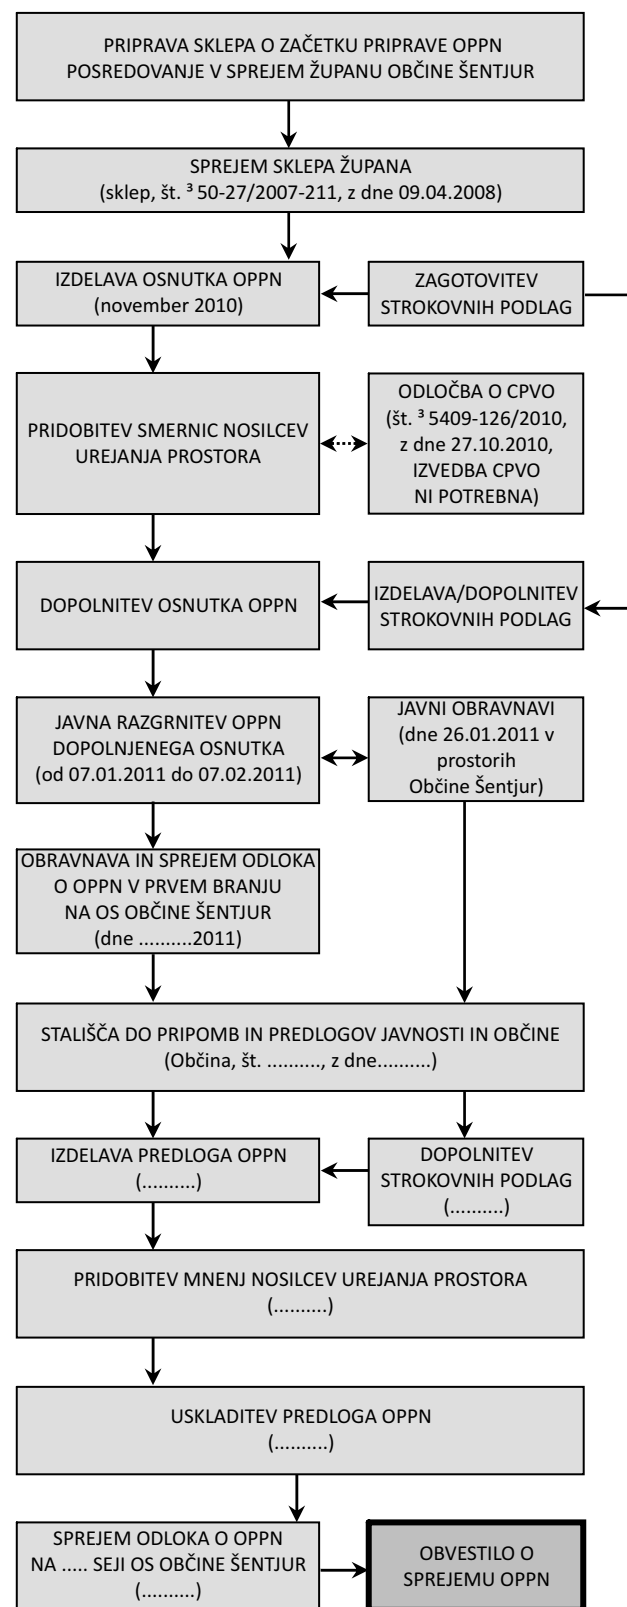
PRIPRAVA SKLEPA O ZAČETKU PRIPRAVE OPPN
POSREDOVANJE V SPREJEM ŽUPANU OBČINE ŠENTJUR

SPREJEM SKLEPA ŽUPANA
(sklep, št. ³ 50-27/2007-211, z dne 09.04.2008)

IZDELAVA OSNUTKA OPPN
(november 2010)

ZAGOTOVITEV
STROKOVNIH PODLAG

PRIDOBITEV SMERNIC NOSILCEV UREJANJA PROSTORA

ODLOČBA O CPVO
(št. ³ 5409-126/2010, z dne 27.10.2010, IZVEDBA CPVO NI POTREBNA)

DOPOLNITEV OSNUTKA OPPN

IZDELAVA/DOPOLNITEV
STROKOVNIH PODLAG

JAVNA RAZGRNITEV OPPN
DOPOLNJENEGA OSNUTKA
(od 07.01.2011 do 07.02.2011)

JAVNI OBRAVNAVI
(dne 26.01.2011 v prostorih Občine Šentjur)

OBRAVNAVA IN SPREJEM ODLOKA
O OPPN V PRVEM BRANJU
NA OS OBČINE ŠENTJUR
(dne ..........2011)

STALIŠČA DO PRIPOMB IN PREDLOGOV JAVNOSTI IN OBČINE
(Občina, št. .........., z dne..........)

IZDELAVA PREDLOGA OPPN
(..........)

DOPOLNITEV
STROKOVNIH PODLAG
(..........)

PRIDOBITEV MNENJ NOSILCEV UREJANJA PROSTORA
(..........)

USKLADITEV PREDLOGA OPPN
(..........)

SPREJEM ODLOKA O OPPN
NA ..... SEJI OS OBČINE ŠENTJUR
(..........)

OBVESTILO O
SPREJEMU OPPN